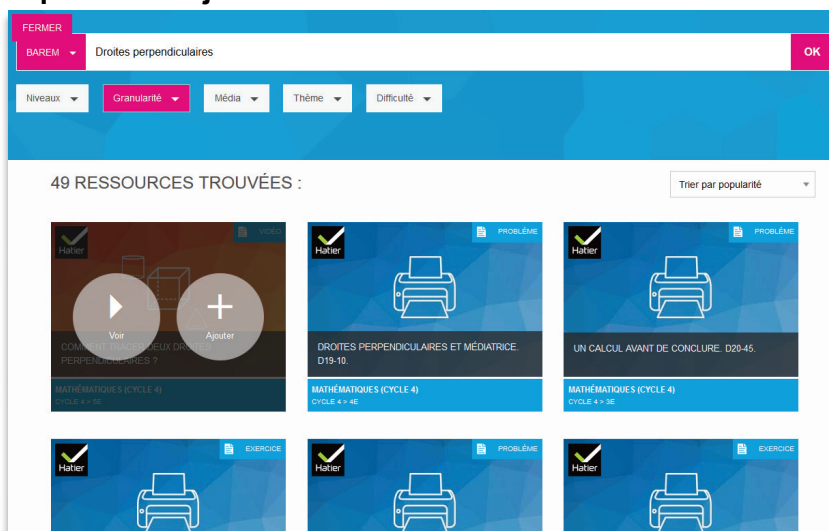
FERMER

BAREM Droites perpendiculaires OK

Niveaux Granularité Média Thème Difficulté

49 RESSOURCES TROUVÉES :

Trier par popularité

Hatier VIDEO
Voir Ajouter
COMMENT TRACER DEUX DROITES PERPENDICULAIRES ?
MATHÉMATIQUES (CYCLE 4)
CYCLE 4 > 5E

Hatier PROBLÈME
DROITES PERPENDICULAIRES ET MÉDIATRICE. D19-10.
MATHÉMATIQUES (CYCLE 4)
CYCLE 4 > 4E

Hatier PROBLÈME
UN CALCUL AVANT DE CONCLURE. D20-45.
MATHÉMATIQUES (CYCLE 4)
CYCLE 4 > 3E

Hatier EXERCICE

Hatier PROBLÈME

Hatier EXERCICE